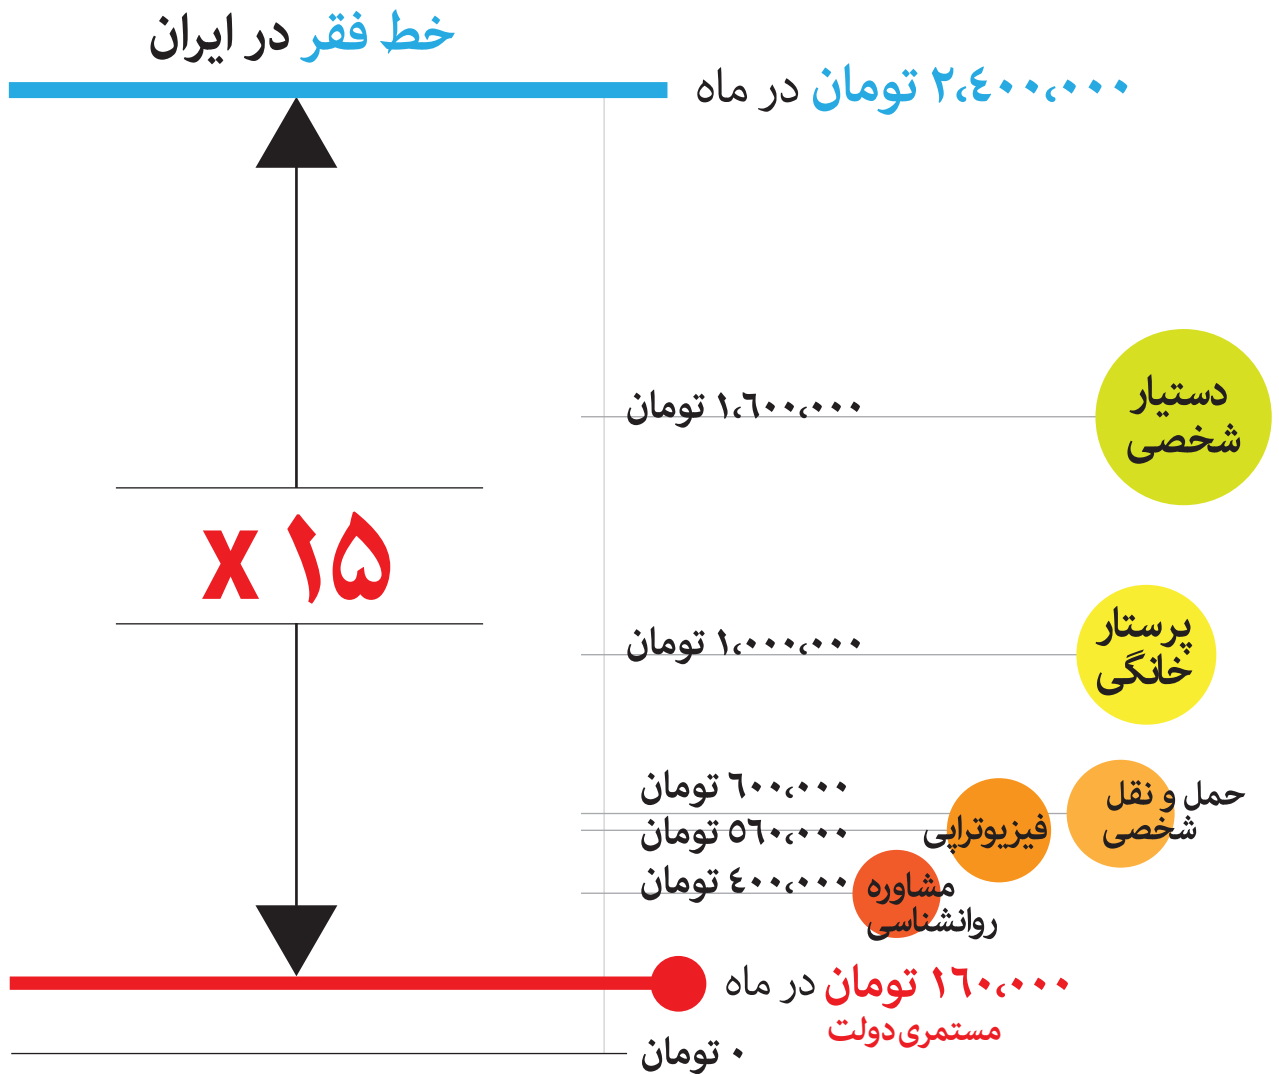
خط فقر در ایران

۲،۴۰۰،۰۰۰ تومان در ماه

دستیار شخصی
۱،۶۰۰،۰۰۰ تومان

x ۱۵

پرستار خانگی
۱،۰۰۰،۰۰۰ تومان

حمل و نقل شخصی
۶۰۰،۰۰۰ تومان

فیزیوتراپی
۵۶۰،۰۰۰ تومان

مشاوره روانشناسی
۴۰۰،۰۰۰ تومان

۱۶۰،۰۰۰ تومان در ماه
مستمری دولت

۰ تومان